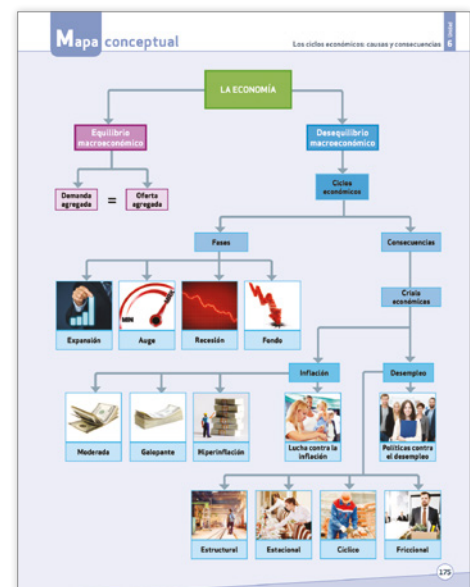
Mapa conceptual

Los ciclos económicos: causas y consecuencias

Unidad 8

LA ECONOMÍA

Equilibrio macroeconómico

Demanda agregada = Oferta agregada

Desequilibrio macroeconómico

Ciclos económicos

Fases

Expansión

Auge

Recesión

Fondo

Consecuencias

Crisis económicas

Inflación

Moderada

Galopante

Hiperinflación

Lucha contra la inflación

Desempleo

Políticas contra el desempleo

Estructural

Estacional

Cíclico

Friccional

175